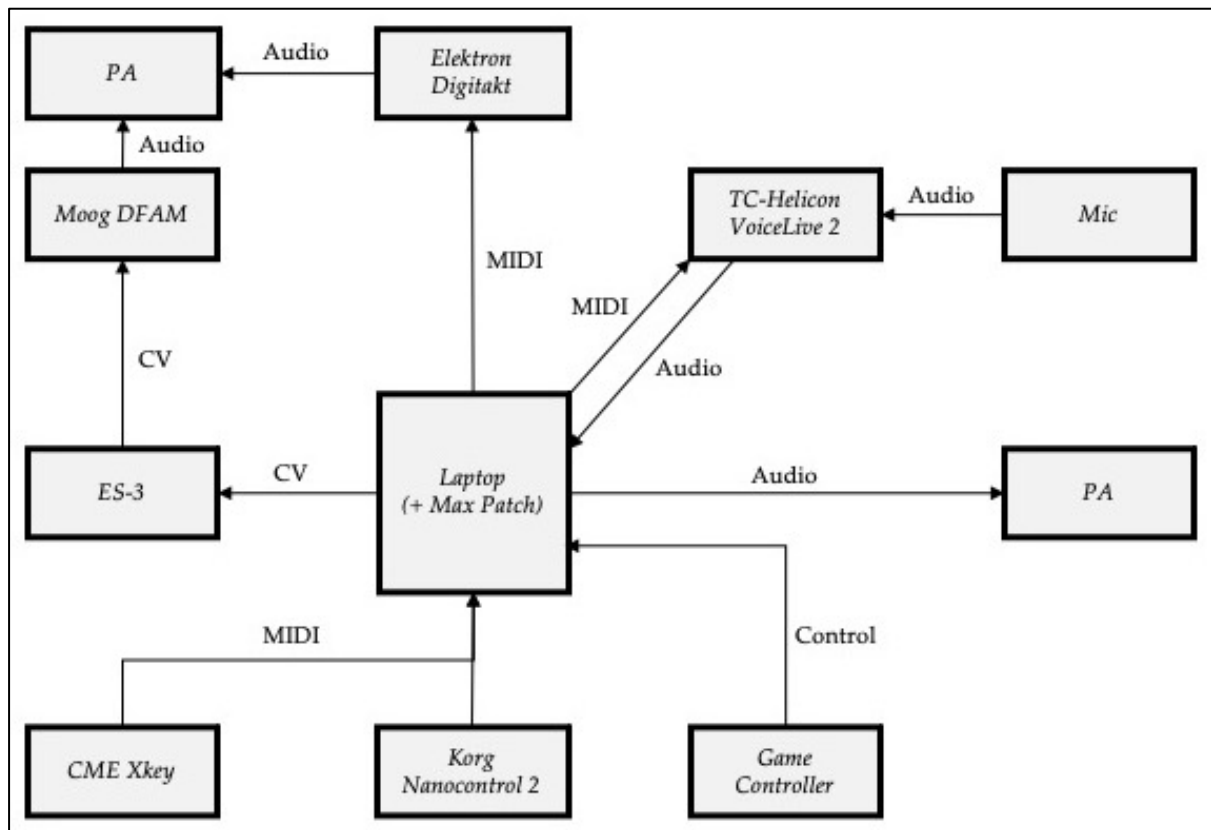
PA

Audio

Elektron Digitakt

Audio

Moog DFAM

TC-Helicon VoiceLive 2

Audio

Mic

MIDI

MIDI

CV

Audio

ES-3

CV

Laptop (+ Max Patch)

Audio

PA

MIDI

Control

CME Xkey

Korg Nanocontrol 2

Game Controller